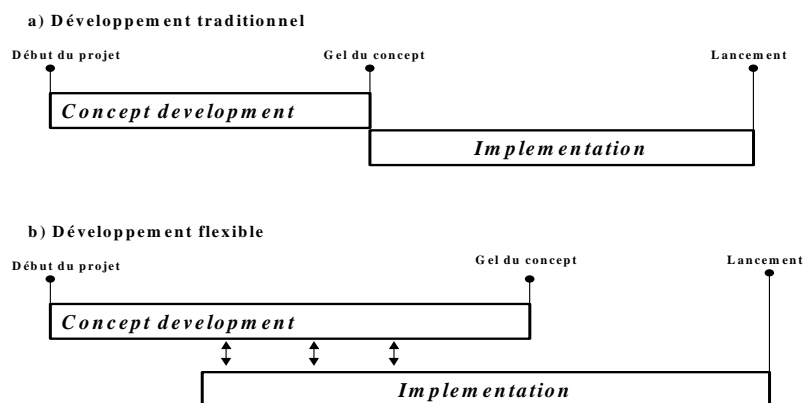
a) Développement traditionnel

Début du projet

Gel du concept

Lancement

Concept development

Implementation

b) Développement flexible

Début du projet

Gel du concept

Lancement

Concept development

Implementation